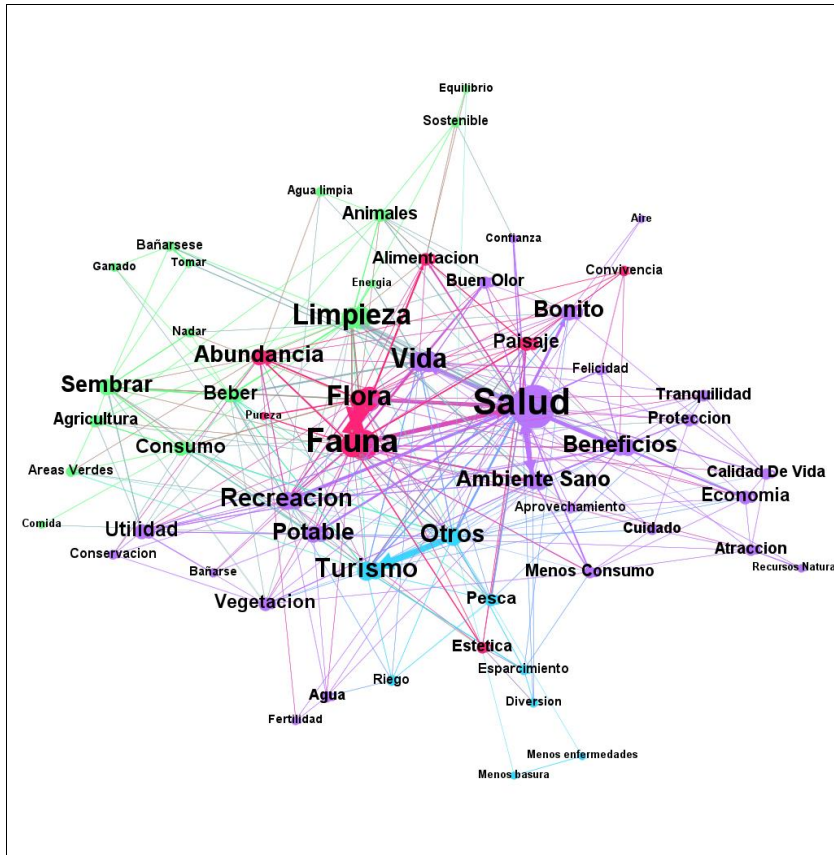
Equilibrio

Sostenible

Agua limpia

Animales

Aire

Confianza

Bañarsese

Alimentacion

Convivencia

Ganado

Tomar

Energia

Buen Olor

Bonito

Limpieza

Nadar

Paisaje

Abundancia

Vida

Felicidad

Sembrar

Beber

Flora

Salud

Tranquilidad

Pureza

Agricultura

Proteccion

Consumo

Fauna

Beneficios

Areas Verdes

Calidad De Vida

Ambiente Sano

Recreacion

Economia

Aprovechamiento

Comida

Utilidad

Potable

Otros

Cuidado

Conservacion

Atraccion

Turismo

Menos Consumo

Bañarse

Recursos Natura

Vegetacion

Pesca

Estetica

Esparcimiento

Riego

Agua

Diversion

Fertilidad

Menos enfermedades

Menos basura